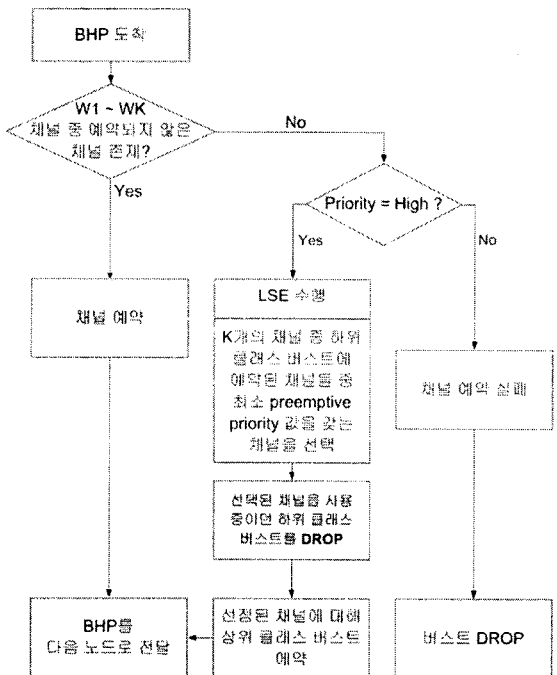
BHP 도착

W1 ~ WK 채널 중 예약되지 않은 채널 존재?

No

Yes

Priority = High ?

Yes

No

채널 예약

LSE 수행

K개의 채널 중 하위 클래스 버스트에 예약된 채널들 중 최소 preemptive priority 값을 갖는 채널을 선택

채널 예약 실패

선택된 채널을 사용 중이던 하위 클래스 버스트를 DROP

BHP를 다음 노드로 전달

선정된 채널에 대해 상위 클래스 버스트 예약

버스트 DROP